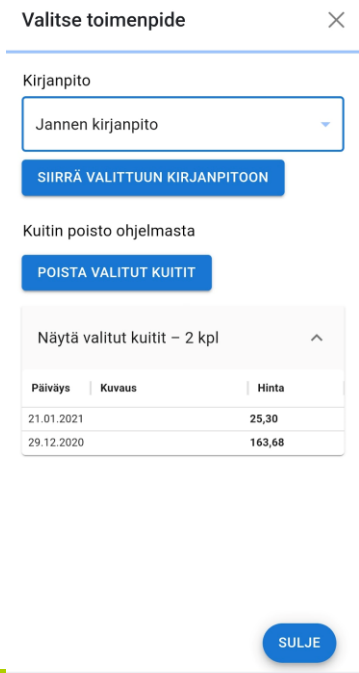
Valitse toimenpide

Kirjanpito

Jannen kirjanpito

SIIRRÄ VALITTUUN KIRJANPITOON

Kuitin poisto ohjelmasta

POISTA VALITUT KUITIT

Näytä valitut kuitit – 2 kpl

| Päiväys | Kuvaus | Hinta |
|---|---|---|
| 21.01.2021 | | 25,30 |
| 29.12.2020 | | 163,68 |

SULJE